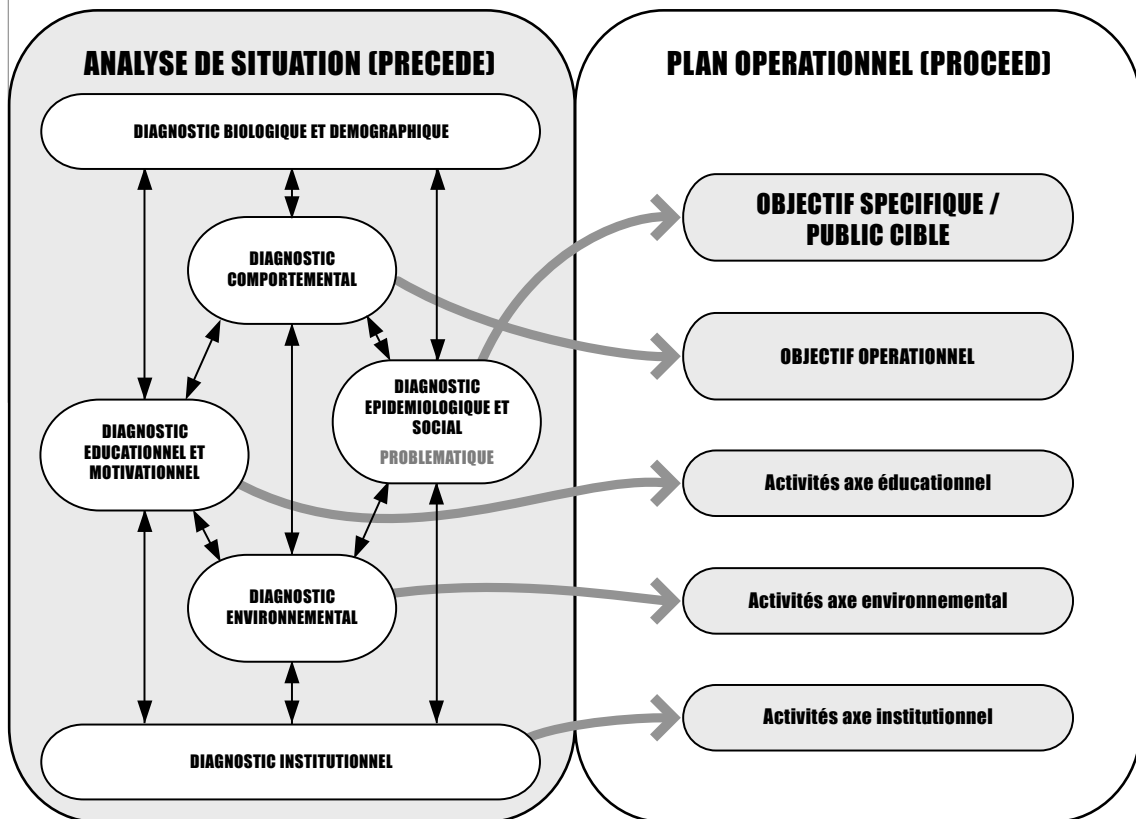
ANALYSE DE SITUATION (PRECEDE)

DIAGNOSTIC BIOLOGIQUE ET DEMOGRAPHIQUE

DIAGNOSTIC COMPORTEMENTAL

DIAGNOSTIC EPIDEMIOLOGIQUE ET SOCIAL

PROBLEMATIQUE

DIAGNOSTIC EDUCATIONNEL ET MOTIVATIONNEL

DIAGNOSTIC ENVIRONNEMENTAL

DIAGNOSTIC INSTITUTIONNEL

PLAN OPERATIONNEL (PROCEED)

OBJECTIF SPECIFIQUE / PUBLIC CIBLE

OBJECTIF OPERATIONNEL

Activités axe éducationnel

Activités axe environnemental

Activités axe institutionnel